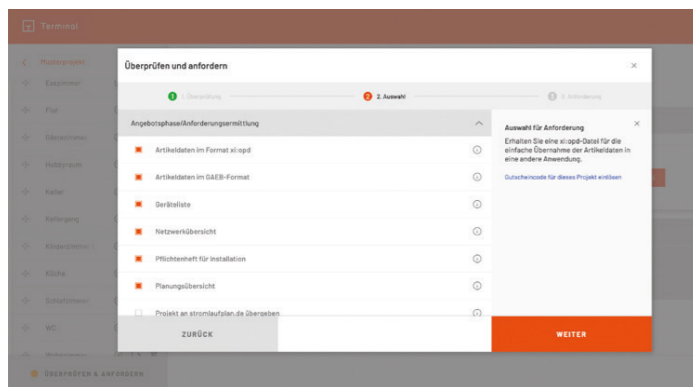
Terminal

Musterprojekt
Esszimmer
Flur
Gästezimmer
Hobbyraum
Keller
Kellergang
Kinderzimmer
Küche
Schlafzimmer
WC

ÜBERPRÜFEN & ANFORDERN

Überprüfen und anfordern

×

1 Überprüfung
2 2. Auswahl
3 3. Anforderung

Angebotsphase/Anforderungsermittlung

Artikeldaten im Format xi:opd
Artikeldaten im GAEB-Format
Geräteliste
Netzwerkübersicht
Pflichtenheft für Installation
Planungsübersicht
Projekt an stromlaufplan.de übergeben

Auswahl für Anforderung

×

Erhalten Sie eine xi:opd-Datei für die einfache Übernahme der Artikeldaten in eine andere Anwendung.

Gutscheincode für dieses Projekt einlösen

ZURÜCK

WEITER